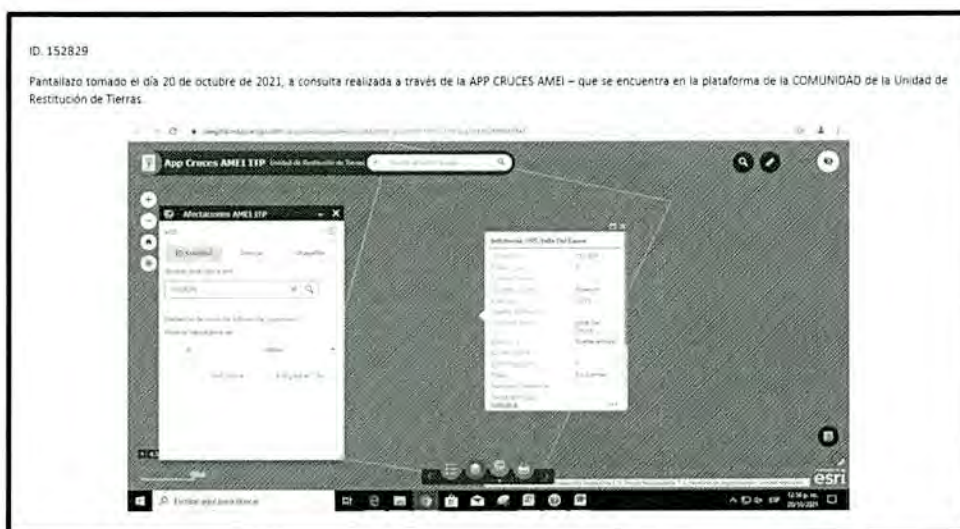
ID. 152829

Pantallazo tomado el día 20 de octubre de 2021, a consulta realizada a través de la APP CRUCES AMEI – que se encuentra en la plataforma de la COMUNIDAD de la Unidad de Restitución de Tierras.

App Cruces AMEI ITP Unidad de Restitución de Tierras

Afectaciones AMEI ITP

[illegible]

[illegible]

esri

Escribe aquí para buscar

12:38 p. m.
20/10/2021